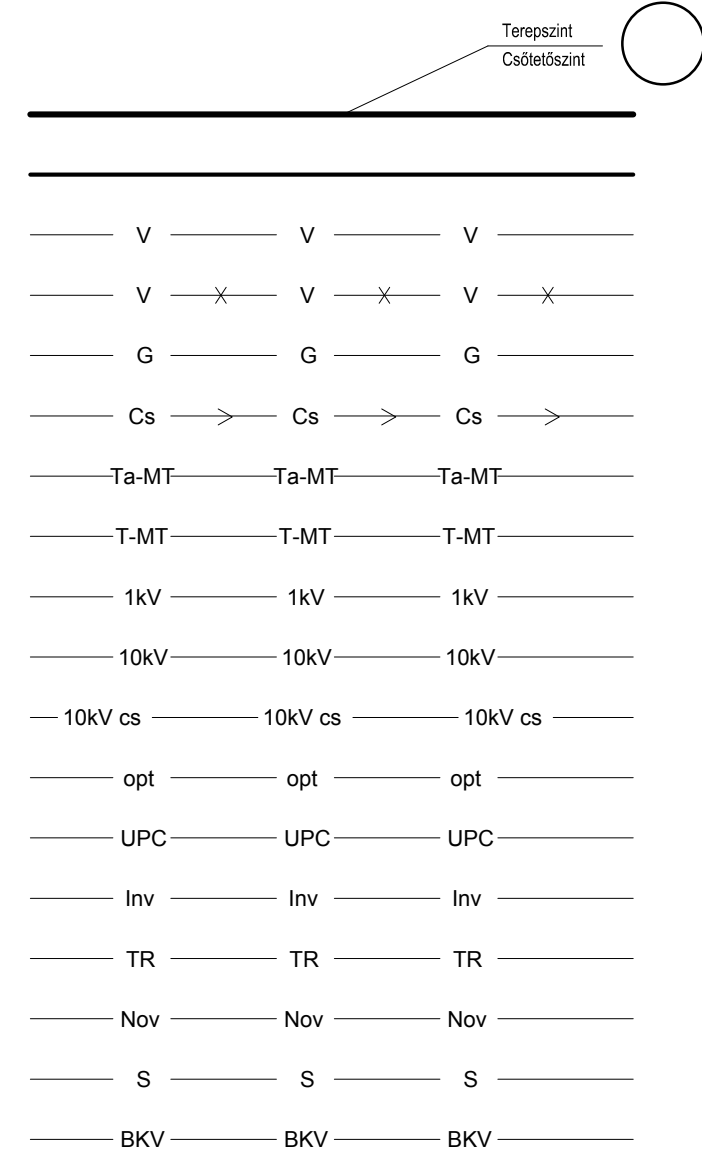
Terepszint
Csőtetőszint

V V V

V V V

G G G

Cs Cs Cs

Ta-MT Ta-MT Ta-MT

T-MT T-MT T-MT

1kV 1kV 1kV

10kV 10kV 10kV

10kV cs 10kV cs 10kV cs

opt opt opt

UPC UPC UPC

Inv Inv Inv

TR TR TR

Nov Nov Nov

S S S

BKV BKV BKV